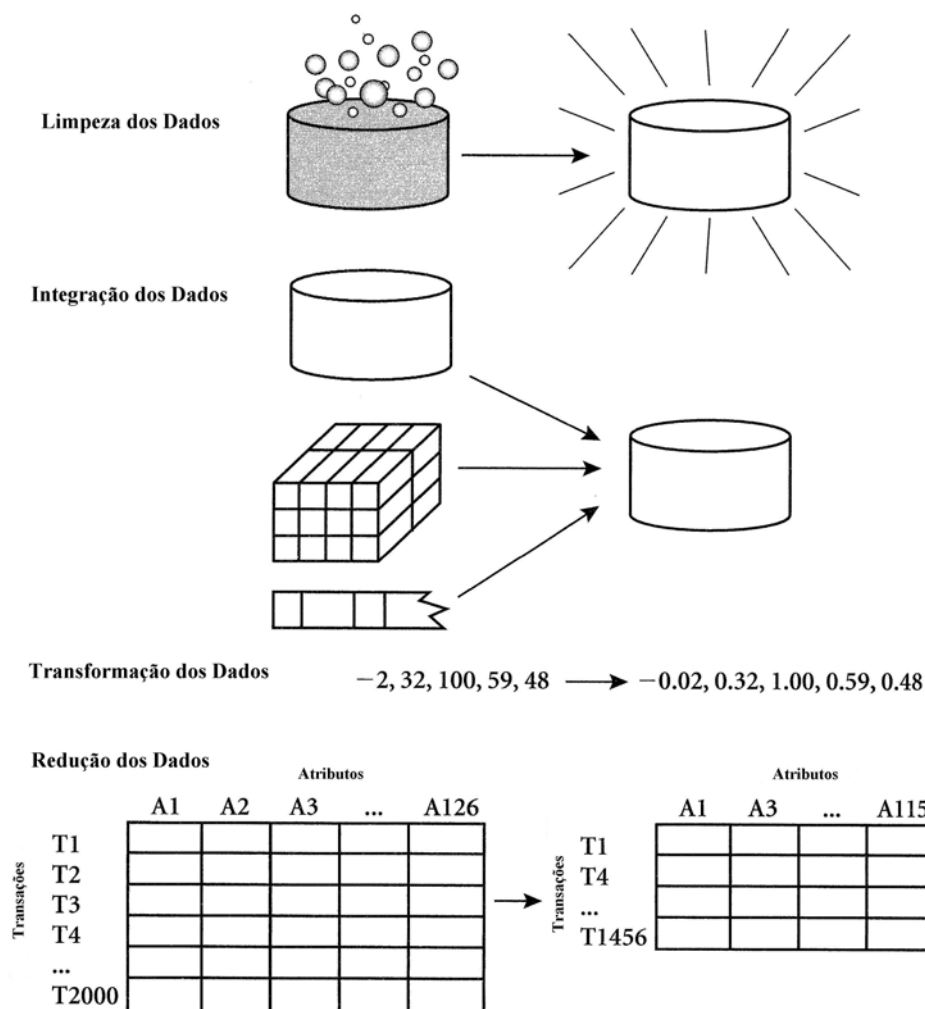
Limpeza dos Dados

Integração dos Dados

Transformação dos Dados

$-2, 32, 100, 59, 48 \longrightarrow -0.02, 0.32, 1.00, 0.59, 0.48$

Redução dos Dados

Atributos

| Transações | A1 | A2 | A3 | ... | A126 |
|---|---|---|---|---|---|
| T1 | | | | | |
| T2 | | | | | |
| T3 | | | | | |
| T4 | | | | | |
| ... | | | | | |
| T2000 | | | | | |

Atributos

| Transações | A1 | A3 | ... | A115 |
|---|---|---|---|---|
| T1 | | | | |
| T4 | | | | |
| ... | | | | |
| T1456 | | | | |